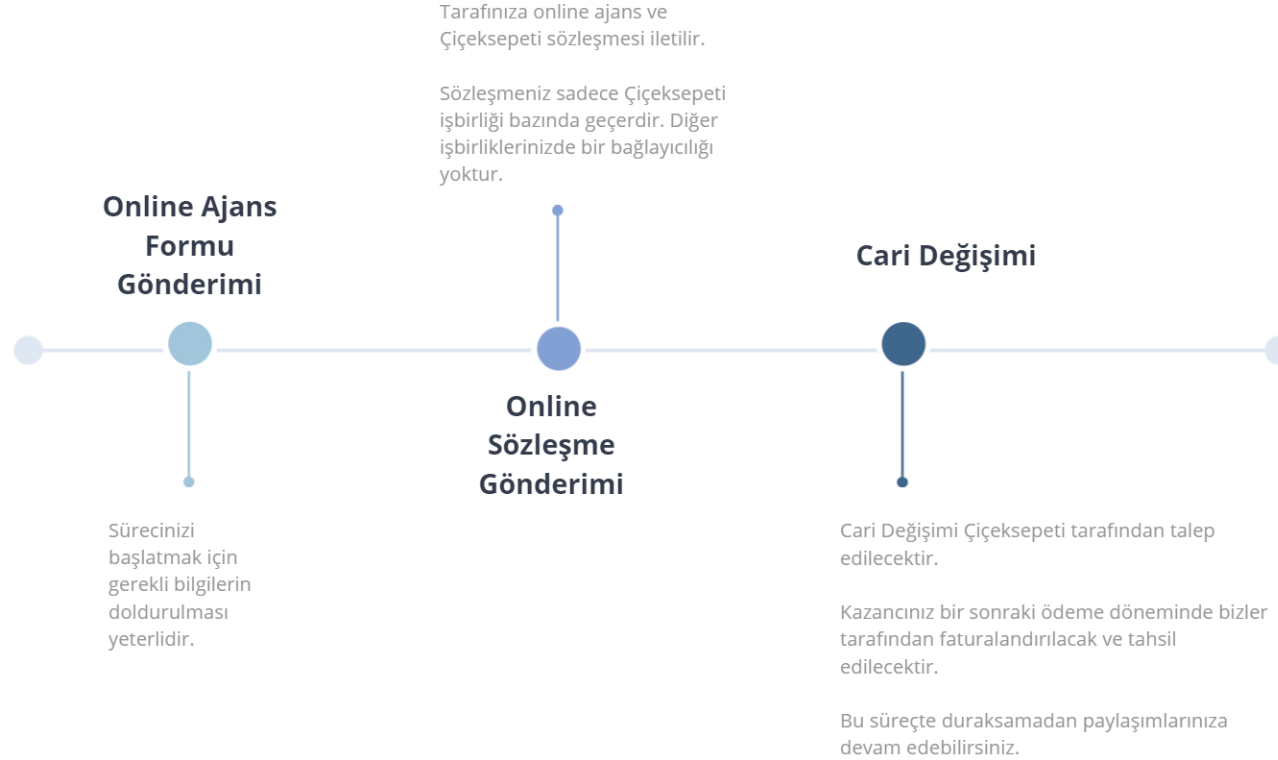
Tarafınıza online ajans ve Çiçeksepeti sözleşmesi iletilir.

Sözleşmeniz sadece Çiçeksepeti işbirliği bazında geçerdir. Diğer işbirliklerinizde bir bağlayıcılığı yoktur.

Online Ajans Formu Gönderimi

Cari Değişimi

Online Sözleşme Gönderimi

Sürecinizi başlatmak için gerekli bilgilerin doldurulması yeterlidir.

Cari Değişimi Çiçeksepeti tarafından talep edilecektir.

Kazancınız bir sonraki ödeme döneminde bizler tarafından faturalandırılacak ve tahsil edilecektir.

Bu süreçte duraksamadan paylaşımlarınıza devam edebilirsiniz.